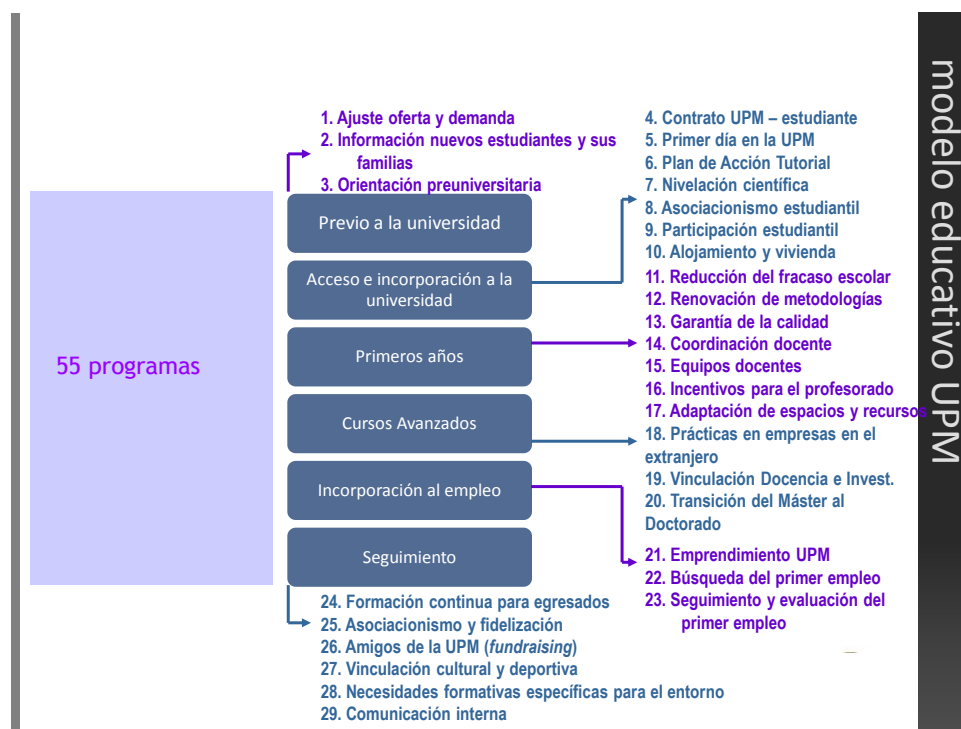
modelo educativo UPM

55 programas

1. Ajuste oferta y demanda
2. Información nuevos estudiantes y sus familias
3. Orientación preuniversitaria

Previo a la universidad

Acceso e incorporación a la universidad

Primeros años

Cursos Avanzados

Incorporación al empleo

Seguimiento

4. Contrato UPM – estudiante
5. Primer día en la UPM
6. Plan de Acción Tutorial
7. Nivelación científica
8. Asociacionismo estudiantil
9. Participación estudiantil
10. Alojamiento y vivienda
11. Reducción del fracaso escolar
12. Renovación de metodologías
13. Garantía de la calidad
14. Coordinación docente
15. Equipos docentes
16. Incentivos para el profesorado
17. Adaptación de espacios y recursos
18. Prácticas en empresas en el extranjero
19. Vinculación Docencia e Invest.
20. Transición del Máster al Doctorado
21. Emprendimiento UPM
22. Búsqueda del primer empleo
23. Seguimiento y evaluación del primer empleo

24. Formación continua para egresados
25. Asociacionismo y fidelización
26. Amigos de la UPM (*fundraising*)
27. Vinculación cultural y deportiva
28. Necesidades formativas específicas para el entorno
29. Comunicación interna